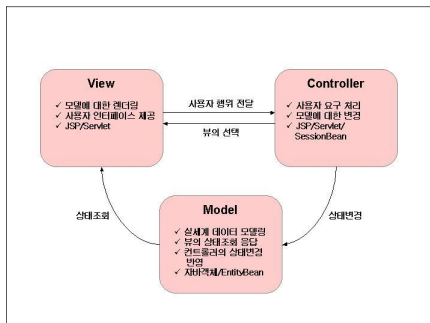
View
✓ 모델에 대한 렌더링
✓ 사용자 인터페이스 제공
✓ JSP/Servlet

사용자 행위 전달

뷰의 선택

Controller
✓ 사용자 요구 처리
✓ 모델에 대한 변경
✓ JSP/Servlet/SessionBean

상태조회

상태변경

Model
✓ 실세계 데이터 모델링
✓ 뷰의 상태조회 응답
✓ 컨트롤러의 상태변경 반영
✓ 자바객체/EntityBean